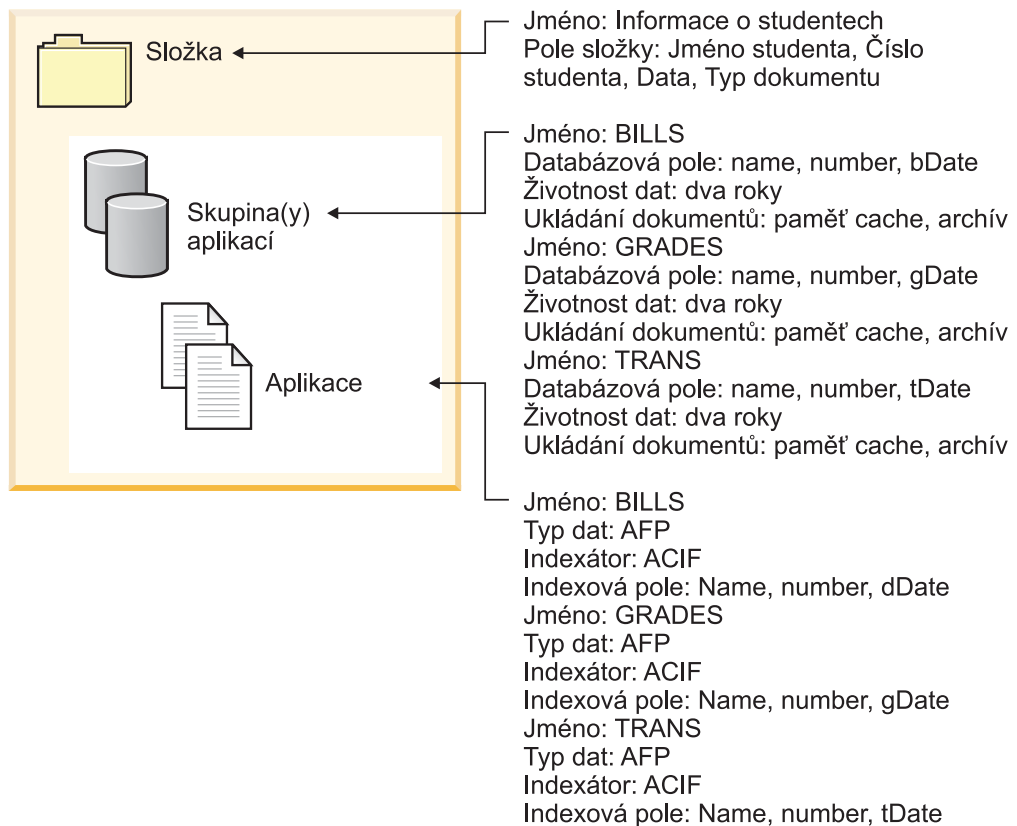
Složka

Skupina(y) aplikací

Aplikace

Jméno: Informace o studentech
Pole složky: Jméno studenta, Číslo studenta, Data, Typ dokumentu

Jméno: BILLS
Databázová pole: name, number, bDate
Životnost dat: dva roky
Ukládání dokumentů: paměť cache, archív
Jméno: GRADES
Databázová pole: name, number, gDate
Životnost dat: dva roky
Ukládání dokumentů: paměť cache, archív
Jméno: TRANS
Databázová pole: name, number, tDate
Životnost dat: dva roky
Ukládání dokumentů: paměť cache, archív

Jméno: BILLS
Typ dat: AFP
Indexátor: ACIF
Indexová pole: Name, number, dDate
Jméno: GRADES
Typ dat: AFP
Indexátor: ACIF
Indexová pole: Name, number, gDate
Jméno: TRANS
Typ dat: AFP
Indexátor: ACIF
Indexová pole: Name, number, tDate